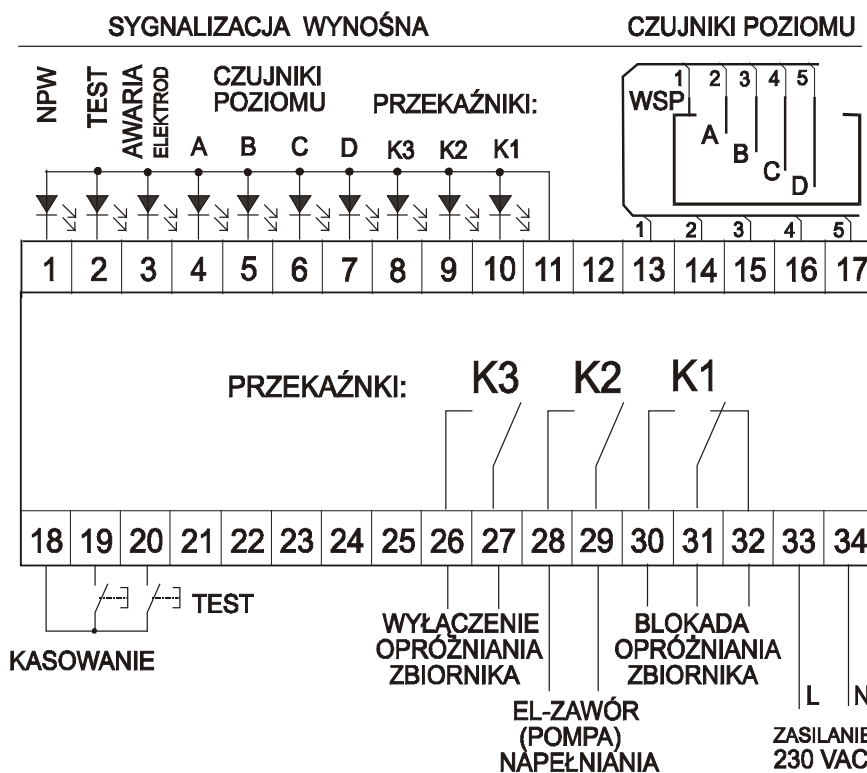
SYGNALIZACJA WYNOŚNA

CZUJNIKI POZIOMU

NPW
TEST
AWARIA
ELEKTROD

CZUJNIKI POZIOMU
A B C D

PRZEKAŹNIKI:
K3 K2 K1

WSP
1 2 3 4 5
A B C D
1 2 3 4 5

| 1 | 2 | 3 | 4 | 5 | 6 | 7 | 8 | 9 | 10 | 11 | 12 | 13 | 14 | 15 | 16 | 17 |
|---|---|---|---|---|---|---|---|---|---|---|---|---|---|---|---|---|

PRZEKAŹNKI:
K3 K2 K1

| 18 | 19 | 20 | 21 | 22 | 23 | 24 | 25 | 26 | 27 | 28 | 29 | 30 | 31 | 32 | 33 | 34 |
|---|---|---|---|---|---|---|---|---|---|---|---|---|---|---|---|---|

TEST

KASOWANIE

WYŁĄCZENIE OPRÓŻNIANIA ZBIORNIKA

EL-ZAWÓR (POMPA) NAPEŁNIANIA

BLOKADA OPRÓŻNIANIA ZBIORNIKA

L
N

ZASILANIE
230 VAC